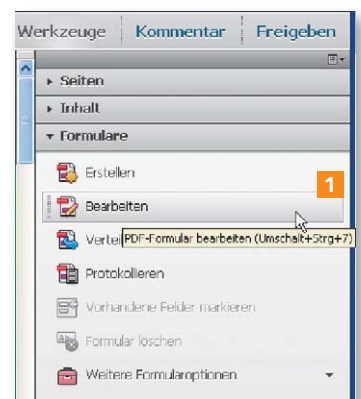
Werkzeuge Kommentar Freigeben

Seiten

Inhalt

Formulare

Erstellen

1

Bearbeiten

Verteil

PDF-Formular bearbeiten (Umschalt+Strg+7)

Protokollieren

Vorhandene Felder markieren

Formular löschen

Weitere Formularoptionen